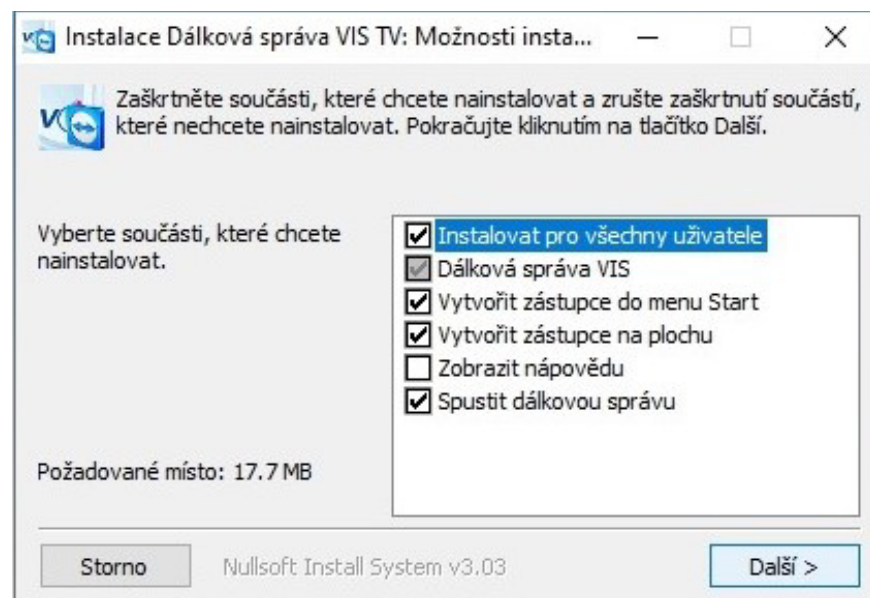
Instalace Dálková správa VIS TV: Možnosti insta...

Zaškrtněte součásti, které chcete nainstalovat a zrušte zaškrtnutí součástí, které nechcete nainstalovat. Pokračujte kliknutím na tlačítko Další.

Vyberte součásti, které chcete nainstalovat.

Instalovat pro všechny uživatele
Dálková správa VIS
Vytvořit zástupce do menu Start
Vytvořit zástupce na plochu
Zobrazit nápovědu
Spustit dálkovou správu

Požadované místo: 17.7 MB

Storno
Nullsoft Install System v3.03
Další >